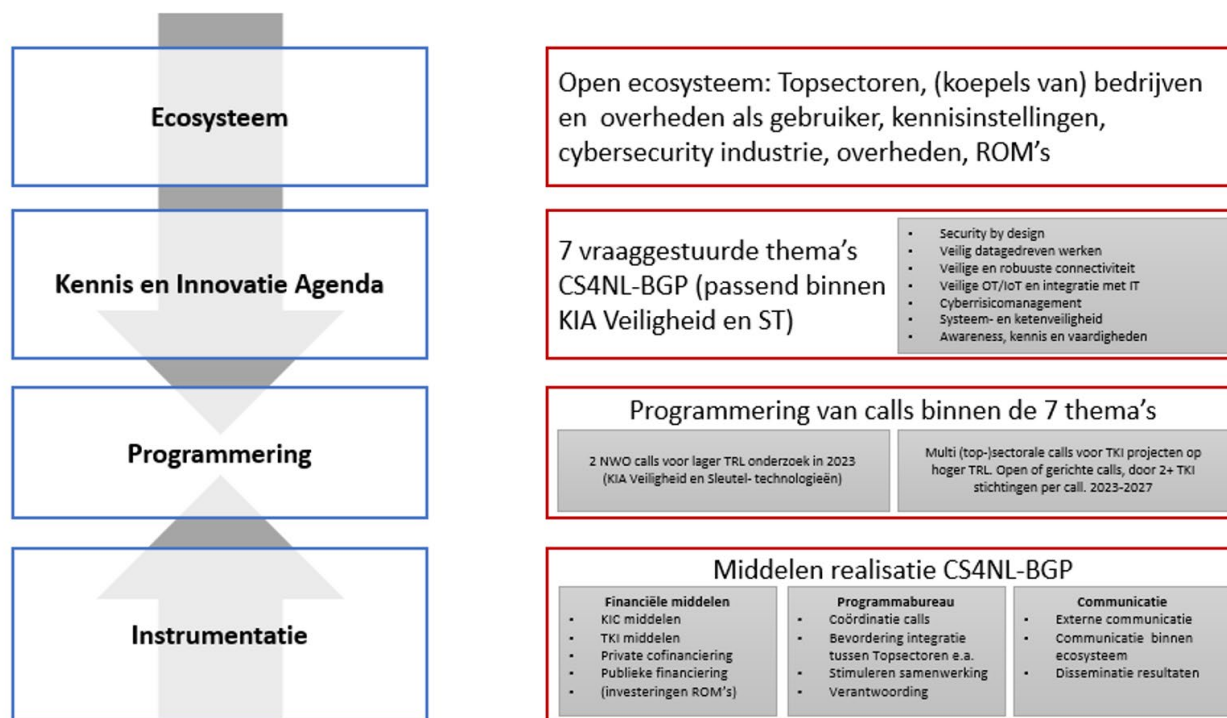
Ecosysteem

Open ecosysteem: Topsectoren, (koepels van) bedrijven en overheden als gebruiker, kennisinstellingen, cybersecurity industrie, overheden, ROM's

Kennis en Innovatie Agenda

7 vraaggestuurde thema's CS4NL-BGP (passend binnen KIA Veiligheid en ST)

- Security by design
- Veilig datagedreven werken
- Veilige en robuuste connectiviteit
- Veilige OT/IoT en integratie met IT
- Cyberrisicomanagement
- Systeem- en ketenveiligheid
- Awareness, kennis en vaardigheden

Programmering

Programmering van calls binnen de 7 thema's

2 NWO calls voor lager TRL onderzoek in 2023 (KIA Veiligheid en Sleutel- technologieën)

Multi (top-)sectorale calls voor TKI projecten op hoger TRL. Open of gerichte calls, door 2+ TKI stichtingen per call. 2023-2027

Instrumentatie

Middelen realisatie CS4NL-BGP

Financiële middelen
- KIC middelen
- TKI middelen
- Private cofinanciering
- Publieke financiering (investeringen ROM's)

Programmabureau
- Coördinatie calls
- Bevordering integratie tussen Topsectoren e.a.
- Stimuleren samenwerking
- Verantwoording

Communicatie
- Externe communicatie
- Communicatie binnen ecosysteem
- Disseminatie resultaten